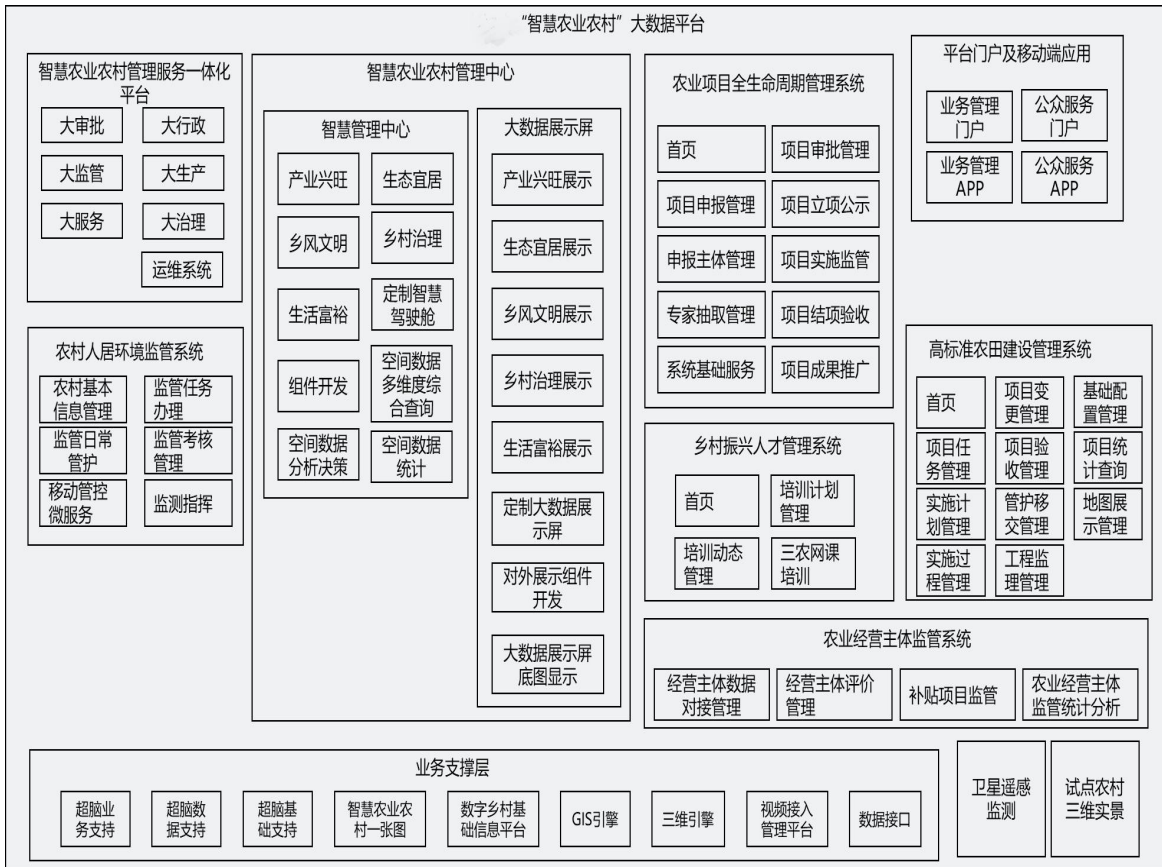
"智慧农业农村" 大数据平台

智慧农业农村管理服务一体化平台
大审批
大行政
大监管
大生产
大服务
大治理
运维系统

农村人居环境监管系统
农村基本信息管理
监管任务办理
监管日常管护
监管考核管理
移动管控微服务
监测指挥

智慧农业农村管理中心
智慧管理中心
产业兴旺
生态宜居
乡风文明
乡村治理
生活富裕
定制智慧驾驶舱
组件开发
空间数据多维度综合查询
空间数据分析决策
空间数据统计

大数据展示屏
产业兴旺展示
生态宜居展示
乡风文明展示
乡村治理展示
生活富裕展示
定制大数据展示屏
对外展示组件开发
大数据展示屏底图显示

农业项目全生命周期管理系统
首页
项目审批管理
项目申报管理
项目立项公示
申报主体管理
项目实施监管
专家抽取管理
项目结项验收
系统基础服务
项目成果推广

乡村振兴人才管理系统
首页
培训计划管理
培训动态管理
三农网课培训

平台门户及移动端应用
业务管理门户
公众服务门户
业务管理APP
公众服务APP

高标准农田建设管理系统
首页
项目变更管理
基础配置管理
项目任务管理
项目验收管理
项目统计查询
实施计划管理
管护移交管理
地图展示管理
实施过程管理
工程监理管理

农业经营主体监管系统
经营主体数据对接管理
经营主体评价管理
补贴项目监管
农业经营主体监管统计分析

业务支撑层
超脑业务支持
超脑数据支持
超脑基础支持
智慧农业农村一张图
数字乡村基础信息平台
GIS引擎
三维引擎
视频接入管理平台
数据接口

卫星遥感监测

试点农村三维实景